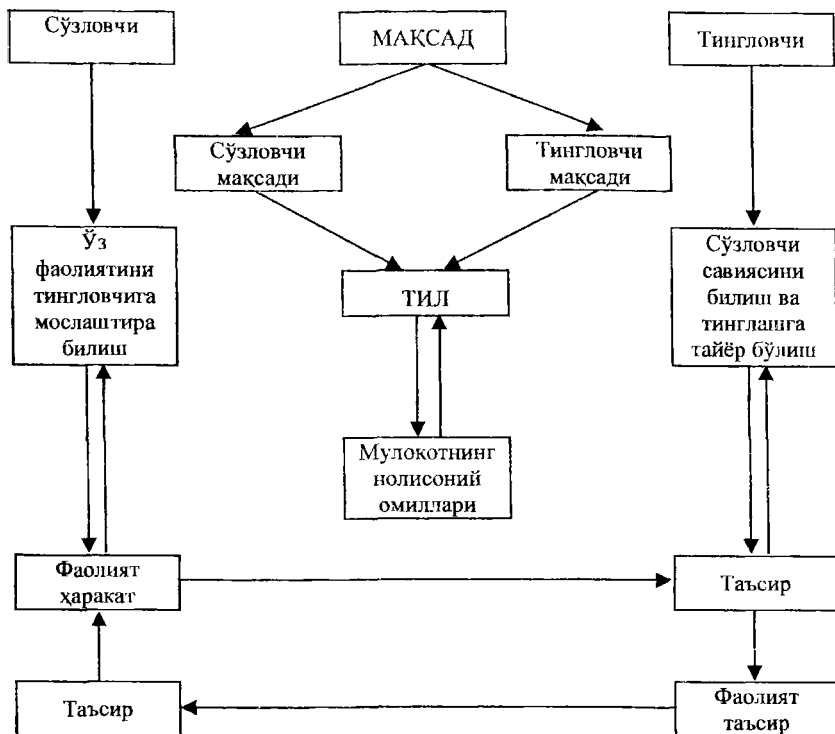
Сўзловчи

МАҚСАД

Тингловчи

Сўзловчи мақсади

Тингловчи мақсади

Ўз фаолиятини тингловчига мослаштира билиш

ТИЛ

Сўзловчи савиясини билиш ва тинглашга тайёр бўлиш

Мулоқотнинг нолисоний омиллари

Фаолият ҳаракат

Таъсир

Таъсир

Фаолият таъсир